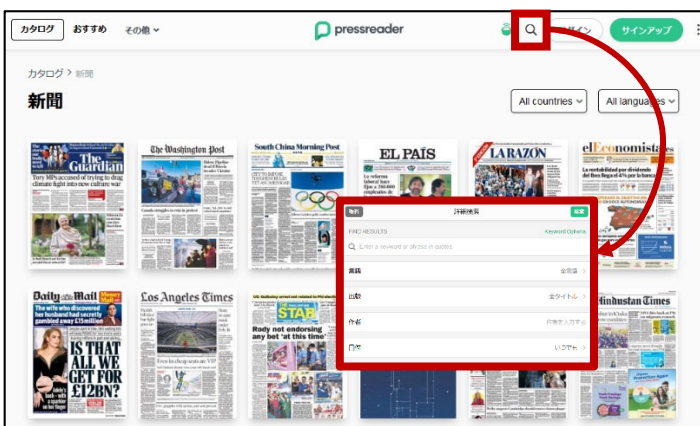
カタログ おすすめ その他

pressreader

ログイン サインアップ

カタログ > 新聞

新聞

All countries All languages

The Guardian

Tory MPs accused of trying to drag climate fight into new culture war

The Washington Post

South China Morning Post

EL PAÍS

LA RAZÓN

elEconomista

Daily Mail

The wife who discovered her husband had secretly gambled away £15million

IS THAT ALL WE GET FOR £12BN?

Los Angeles Times

STAR

Rody not endorsing any bet 'at this time'

Hindustan Times

取消 詳細検索 検索

FIND RESULTS Keyword Options

Enter a keyword or phrase in quotes

言語 全言語

出版 全タイトル

作者 作者を入力する

日付 いつでも